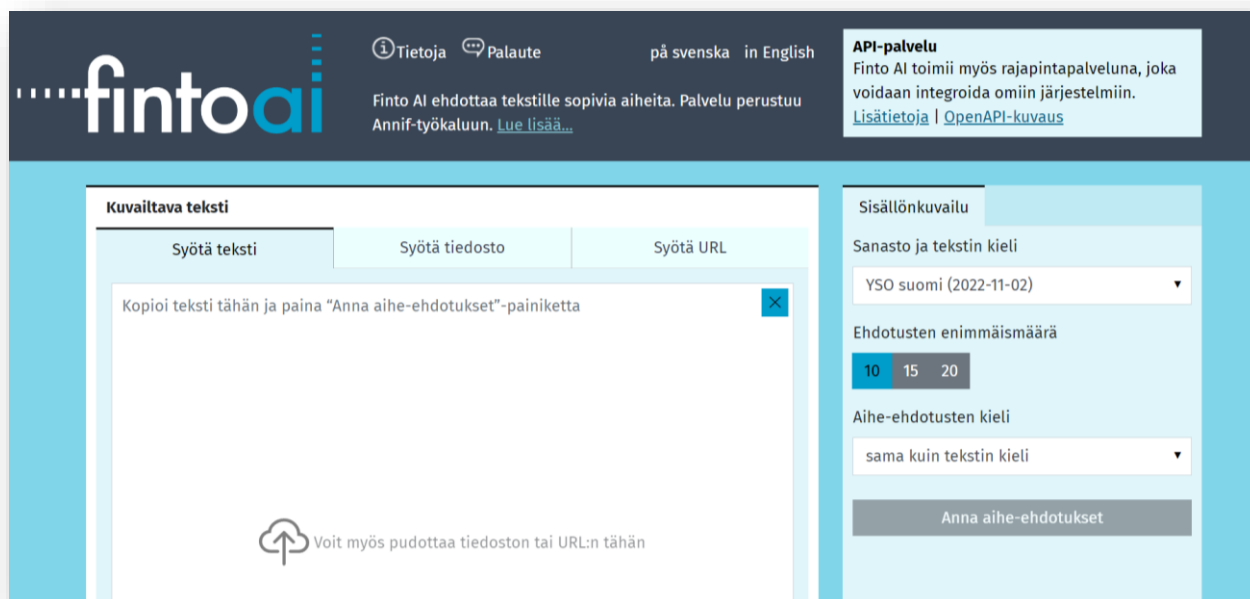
fintoai

Tietoja Palaute

på svenska in English

Finto AI ehdottaa tekstille sopivia aiheita. Palvelu perustuu Annif-työkaluun. Lue lisää...

API-palvelu
Finto AI toimii myös rajapintapalveluna, joka voidaan integroida omiin järjestelmiin.
Lisätietoja | OpenAPI-kuvaus

Kuvailtava teksti

| Syötä teksti | Syötä tiedosto | Syötä URL |
|---|---|---|

Kopioi teksti tähän ja paina "Anna aihe-ehdotukset"-painiketta

Voit myös pudottaa tiedoston tai URL:n tähän

Sisällönkuvailu

Sanasto ja tekstin kieli

YSO suomi (2022-11-02)

Ehdotusten enimmäismäärä

10 15 20

Aihe-ehdotusten kieli

sama kuin tekstin kieli

Anna aihe-ehdotukset